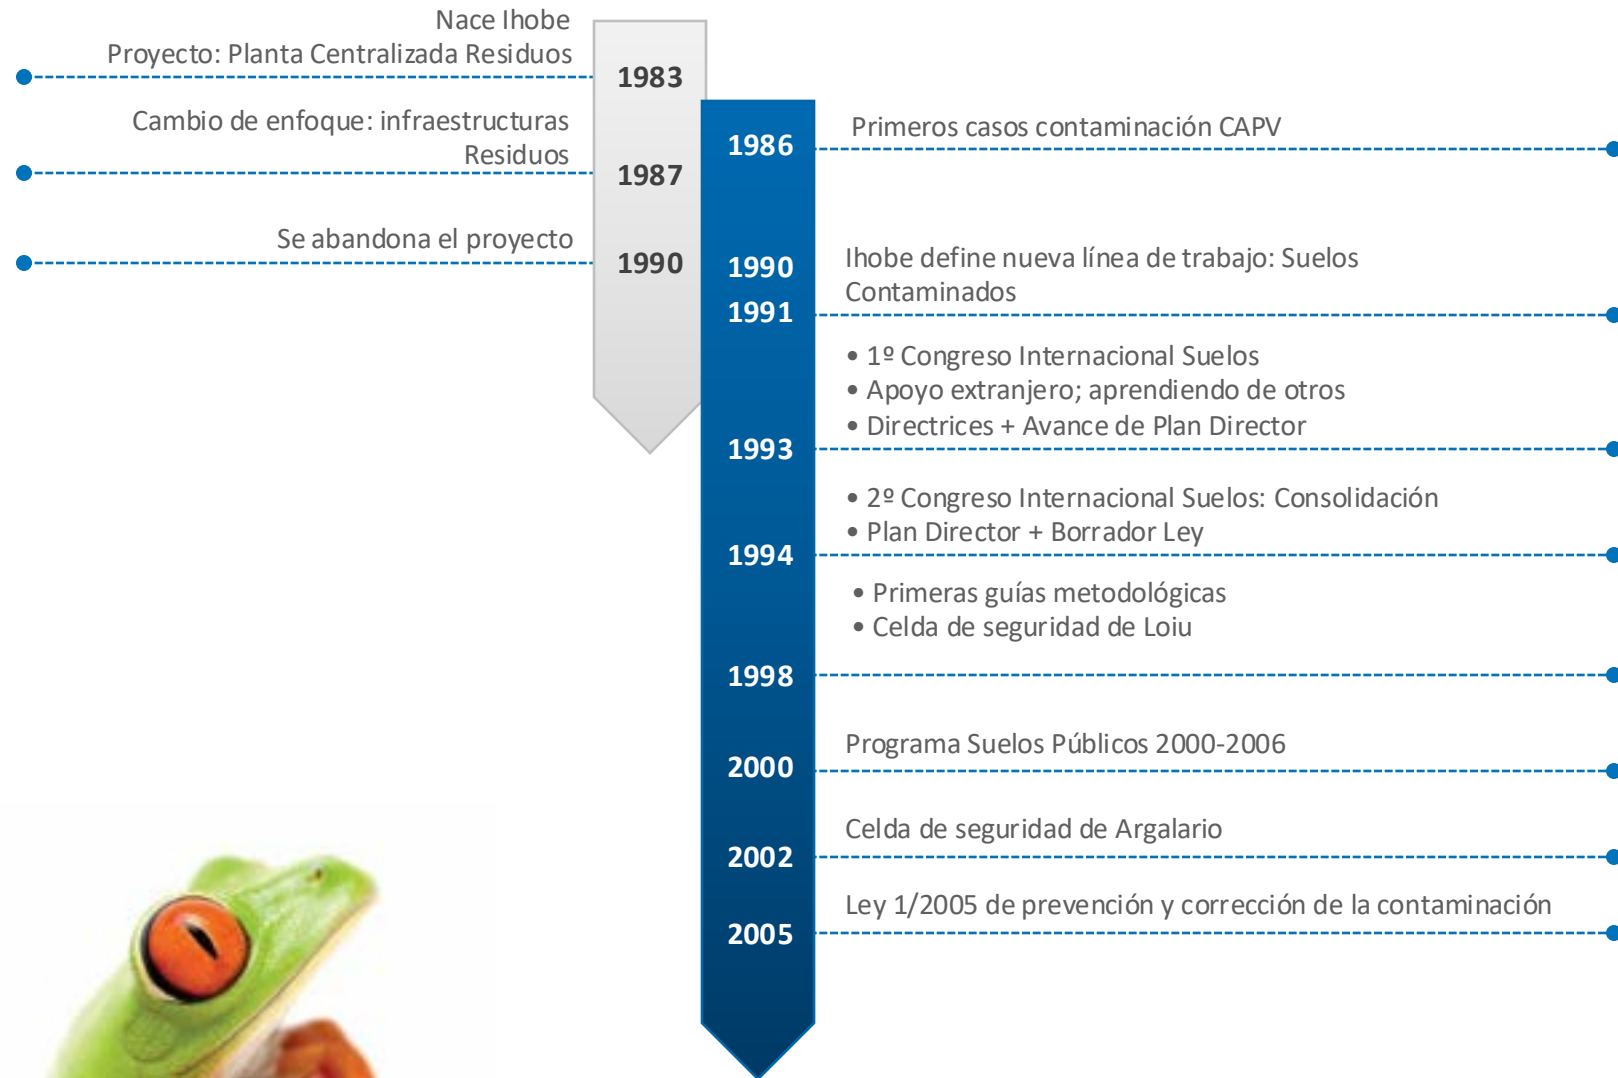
Nace Ihobe
Proyecto: Planta Centralizada Residuos

1983

Cambio de enfoque: infraestructuras Residuos

1987

Se abandona el proyecto

1990

1986

Primeros casos contaminación CAPV

1990

Ihobe define nueva línea de trabajo: Suelos Contaminados

1991

• 1º Congreso Internacional Suelos
• Apoyo extranjero; aprendiendo de otros
• Directrices + Avance de Plan Director

1993

• 2º Congreso Internacional Suelos: Consolidación
• Plan Director + Borrador Ley

1994

• Primeras guías metodológicas
• Celda de seguridad de Loiu

1998

Programa Suelos Públicos 2000-2006

2000

Celda de seguridad de Argalario

2002

Ley 1/2005 de prevención y corrección de la contaminación

2005